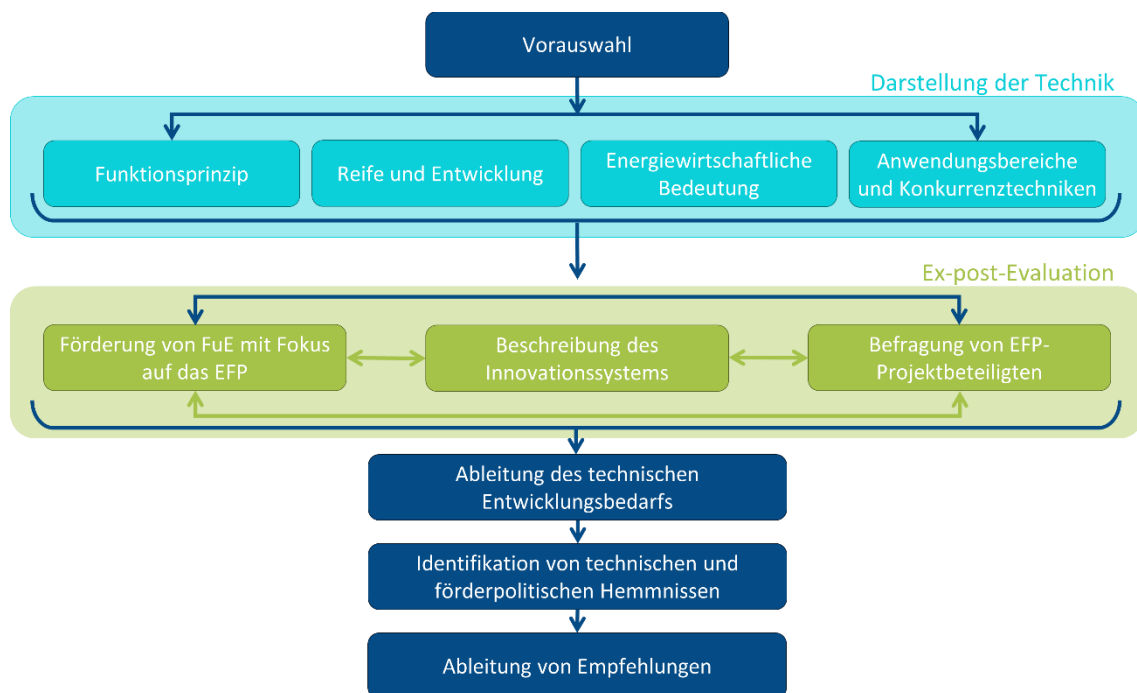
Vorauswahl

Darstellung der Technik

Funktionsprinzip

Reife und Entwicklung

Energiewirtschaftliche Bedeutung

Anwendungsbereiche und Konkurrenztechniken

Ex-post-Evaluation

Förderung von FuE mit Fokus auf das EFP

Beschreibung des Innovationssystems

Befragung von EFP-Projektbeteiligten

Ableitung des technischen Entwicklungsbedarfs

Identifikation von technischen und förderpolitischen Hemmnissen

Ableitung von Empfehlungen